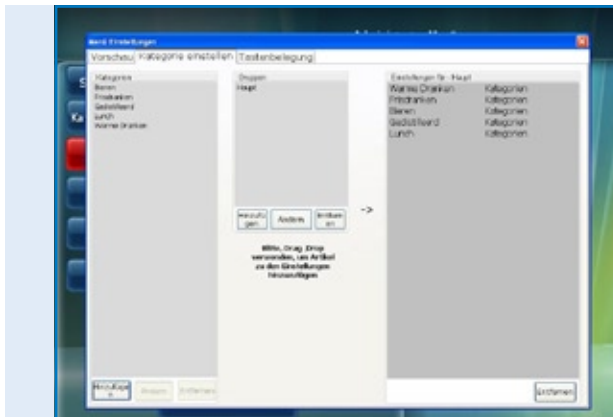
Menü Einstellungen

Vorschau | Kategorie einstellen | Tastenbelegung

Kategorien
Bieren
Frisdranken
Gedistilleerd
Lunch
Warme Dranken

Hinzufügen | Bringen | Entfernen

Gruppen
Haupt

Hinzufügen | Ändern | Entfernen

->

Bitte, Drag ,Drop verwenden, um Artikel zu den Einstellungen hinzuzufügen

Einstellungen für : Haupt

| | |
|---|---|
| Warme Dranken | Kategorien |
| Frisdranken | Kategorien |
| Bieren | Kategorien |
| Gedistilleerd | Kategorien |
| Lunch | Kategorien |

Entfernen